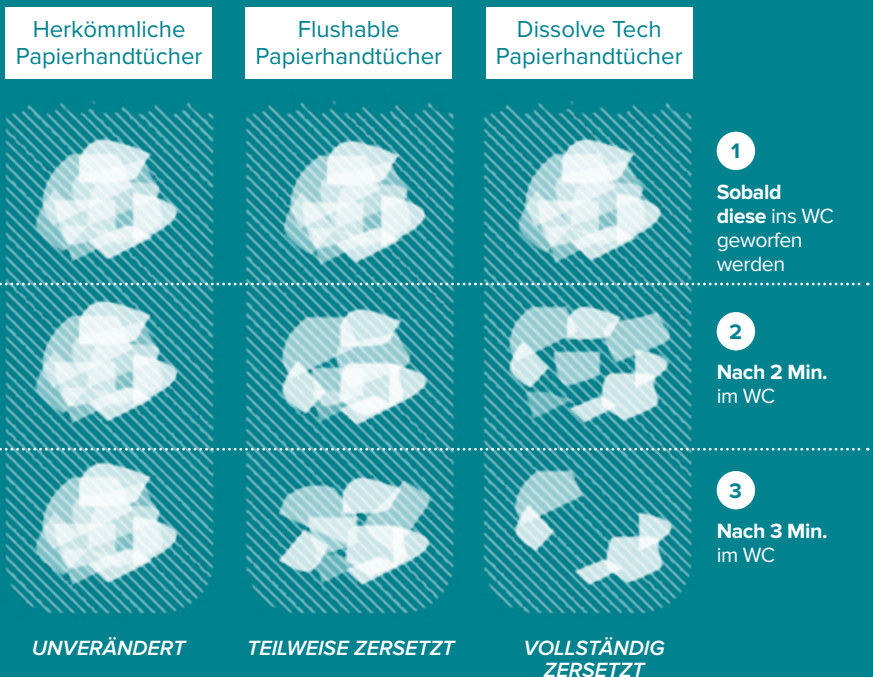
Herkömmliche Papierhandtücher

Flushable Papierhandtücher

Dissolve Tech Papierhandtücher

1

Sobald diese ins WC geworfen werden

2

Nach 2 Min. im WC

3

Nach 3 Min. im WC

UNVERÄNDERT

TEILWEISE ZERSETZT

VOLLSTÄNDIG ZERSETZT